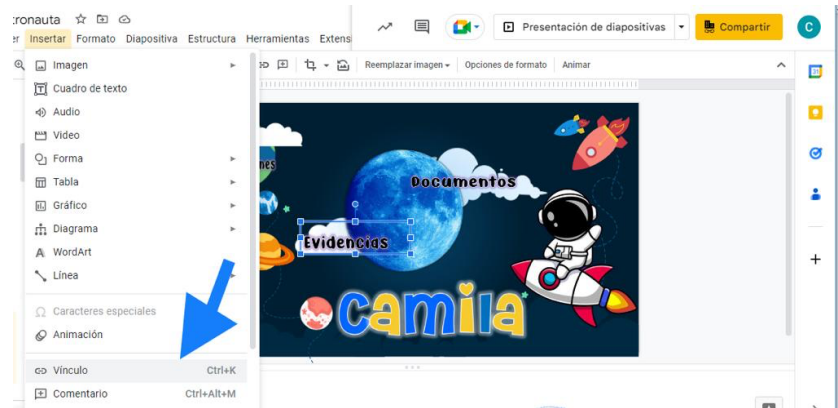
ronauta

er Insertar Formato Diapositiva Estructura Herramientas Extens

Presentación de diapositivas

Compartir

C

Imagen
Cuadro de texto
Audio
Video
Forma
Tabla
Gráfico
Diagrama
WordArt
Línea
Caracteres especiales
Animación
Vínculo Ctrl+K
Comentario Ctrl+Alt+M

Reemplazar imagen Opciones de formato Animar

nes

Documentos

Evidencias

camila